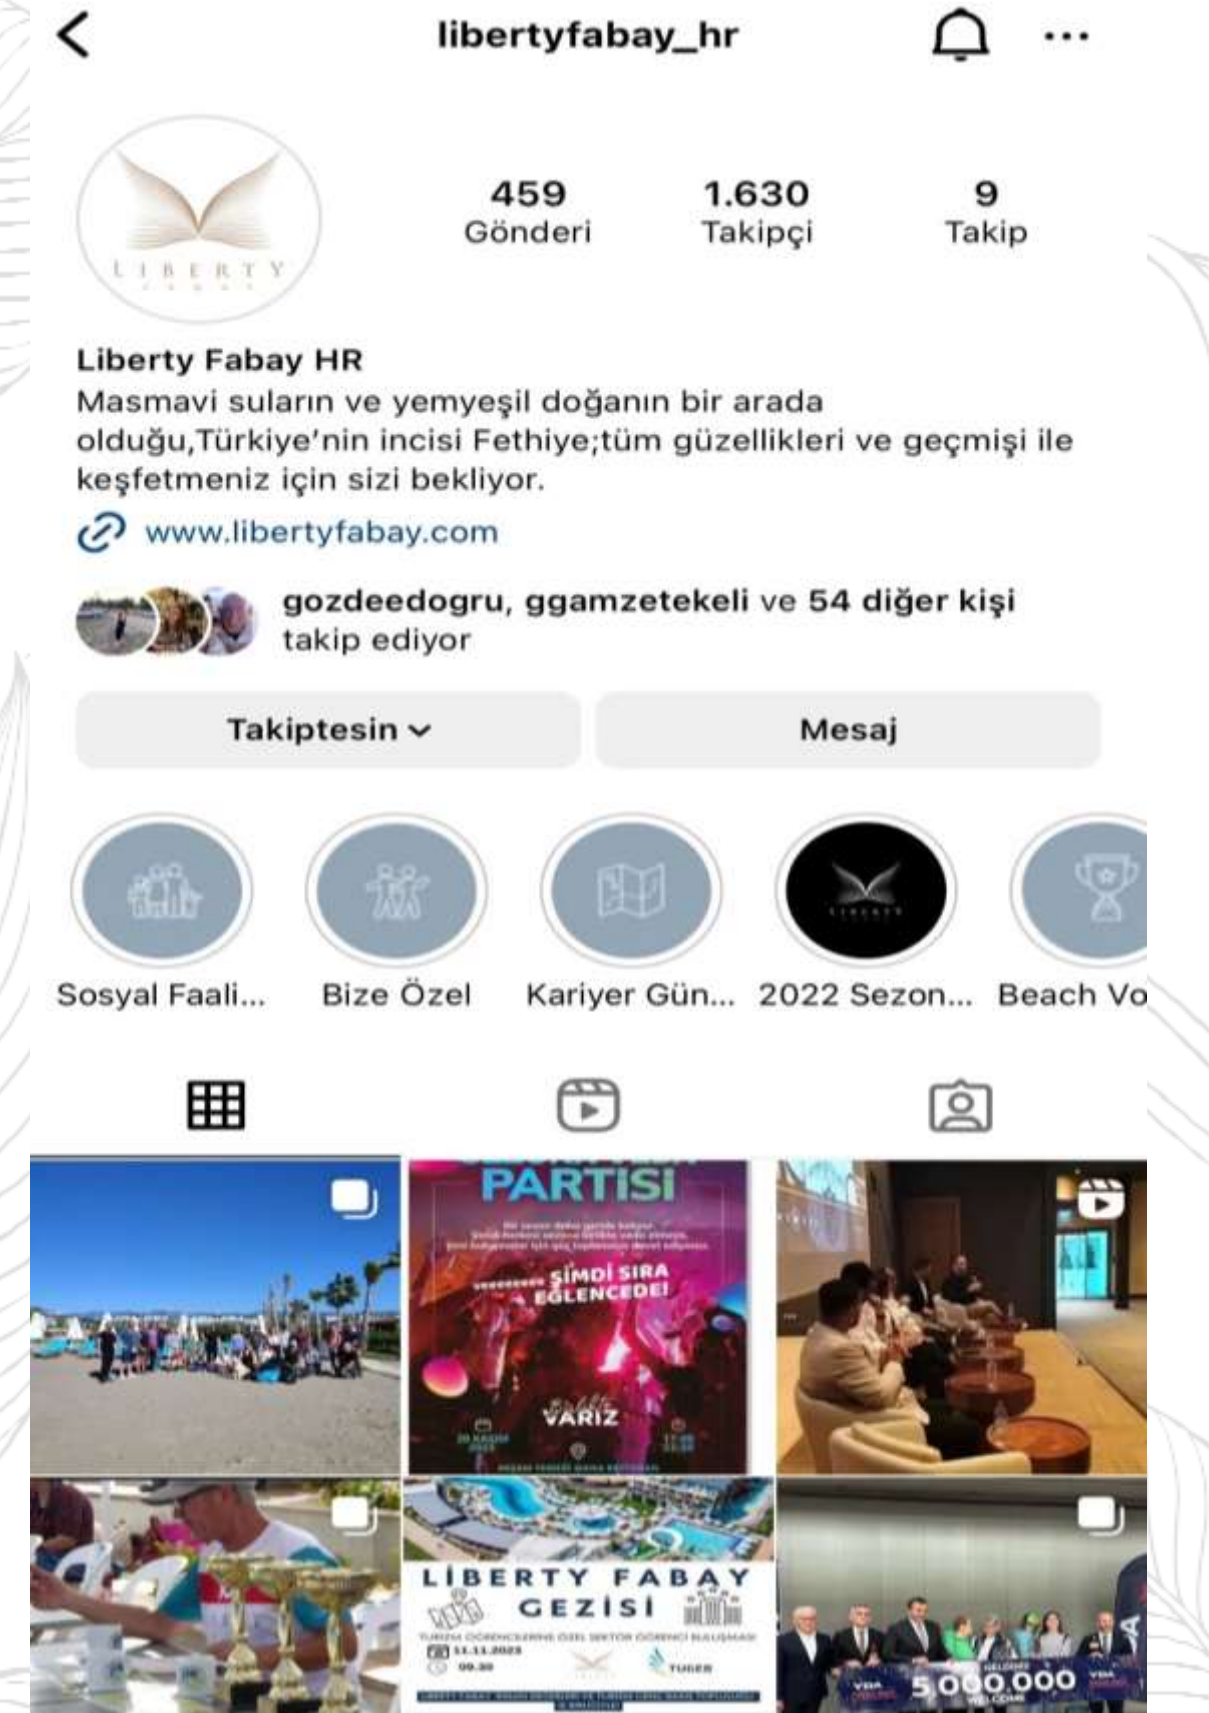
libertyfabay_hr

LIBERTY

459
Gönderi

1.630
Takipçi

9
Takip

Liberty Fabay HR
Masmavi suların ve yemyeşil doğanın bir arada olduğu,Türkiye'nin incisi Fethiye;tüm güzellikleri ve geçmişi ile keşfetmeniz için sizi bekliyor.
www.libertyfabay.com

gozdeedogru, ggamzetekeli ve 54 diğer kişi takip ediyor

Takiptesin

Mesaj

Sosyal Faali...

Bize Özel

Kariyer Gün...

2022 Sezon...

Beach Vo

PARTİSİ

ŞİMDİ SIRA EĞLENCEDE!

VARIZ

LİBERTY FABAY GEZİSİ

TUGEB

5.000.000